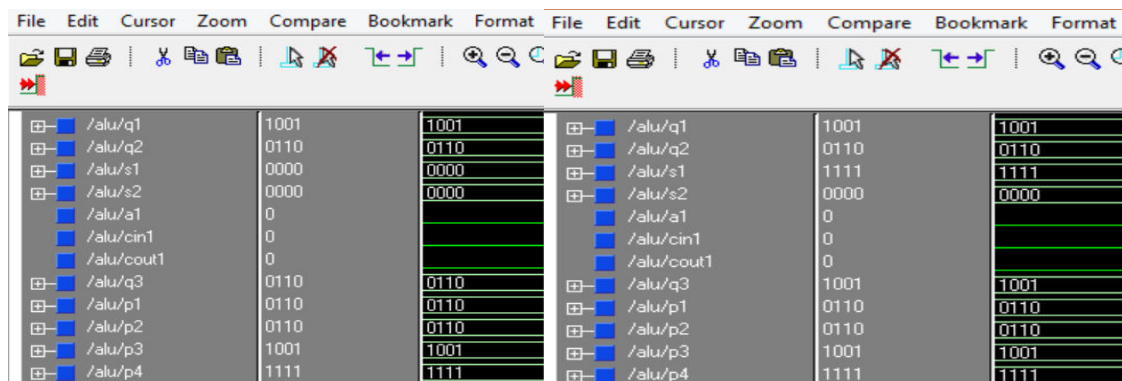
File Edit Cursor Zoom Compare Bookmark Format

| Signal | Value | Wave |
|---|---|---|
| /alu/q1 | 1001 | 1001 |
| /alu/q2 | 0110 | 0110 |
| /alu/s1 | 0000 | 0000 |
| /alu/s2 | 0000 | 0000 |
| /alu/a1 | 0 | |
| /alu/cin1 | 0 | |
| /alu/cout1 | 0 | |
| /alu/q3 | 0110 | 0110 |
| /alu/p1 | 0110 | 0110 |
| /alu/p2 | 0110 | 0110 |
| /alu/p3 | 1001 | 1001 |
| /alu/p4 | 1111 | 1111 |

File Edit Cursor Zoom Compare Bookmark Format

| Signal | Value | Wave |
|---|---|---|
| /alu/q1 | 1001 | 1001 |
| /alu/q2 | 0110 | 0110 |
| /alu/s1 | 1111 | 1111 |
| /alu/s2 | 0000 | 0000 |
| /alu/a1 | 0 | |
| /alu/cin1 | 0 | |
| /alu/cout1 | 0 | |
| /alu/q3 | 1001 | 1001 |
| /alu/p1 | 0110 | 0110 |
| /alu/p2 | 0110 | 0110 |
| /alu/p3 | 1001 | 1001 |
| /alu/p4 | 1111 | 1111 |